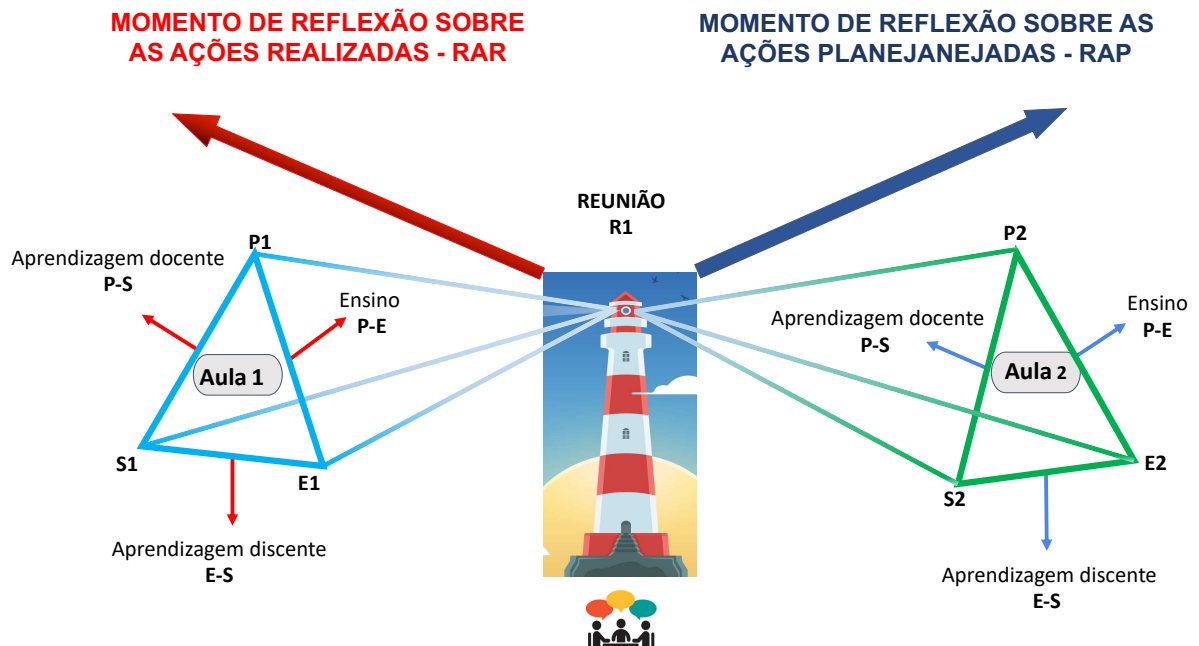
MOMENTO DE REFLEXÃO SOBRE AS AÇÕES REALIZADAS - RAR

MOMENTO DE REFLEXÃO SOBRE AS AÇÕES PLANEJANEJADAS - RAP

REUNIÃO
R1

P1
Aprendizagem docente
P-S
Ensino
P-E
Aula 1
S1
E1
Aprendizagem discente
E-S

P2
Ensino
P-E
Aprendizagem docente
P-S
Aula 2
E2
S2
Aprendizagem discente
E-S